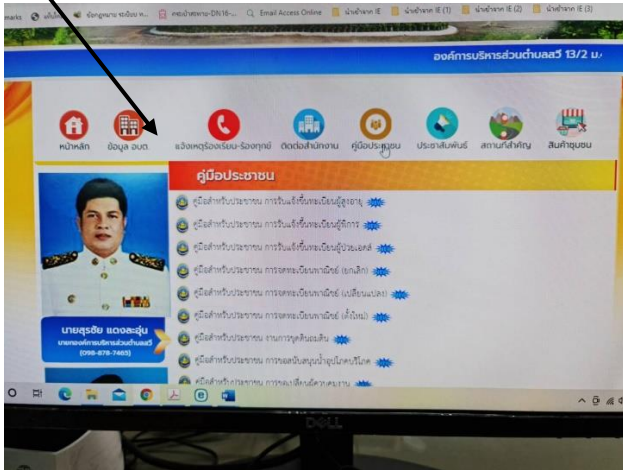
marks ข้อมูลหมาย ระเบียบ ท... คลองบ้าน... DIN16-... Email Access Online นำเข้าจาก IE นำเข้าจาก IE (1) นำเข้าจาก IE (2) นำเข้าจาก IE (3)

องค์การบริหารส่วนตำบลสวี 13/2 ม.

หน้าหลัก ข้อมูล อบต. แจ้งเหตุร้องเรียน-ร้องทุกข์ ติดต่อสำนักงาน คู่มือประชาชน ประชาสัมพันธ์ สถานที่สำคัญ สินค้าชุมชน

คู่มือประชาชน

คู่มือสำหรับประชาชน การรับแจ้งขึ้นทะเบียนผู้สูงอายุ

คู่มือสำหรับประชาชน การรับแจ้งขึ้นทะเบียนผู้พิการ

คู่มือสำหรับประชาชน การรับแจ้งขึ้นทะเบียนผู้ป่วยเอดส์

คู่มือสำหรับประชาชน การจดทะเบียนพาณิชย์ (ยกเลิก)

คู่มือสำหรับประชาชน การจดทะเบียนพาณิชย์ (เปลี่ยนแปลง)

คู่มือสำหรับประชาชน การจดทะเบียนพาณิชย์ (ตั้งใหม่)

คู่มือสำหรับประชาชน งานการขุดดินถมดิน

คู่มือสำหรับประชาชน การขอสนับสนุนน้ำอุปโภคบริโภค

คู่มือสำหรับประชาชน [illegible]

นายสุรชัย แดงละอุ่น
นายกองค์การบริหารส่วนตำบลสวี
(098-878-7465)

DELL